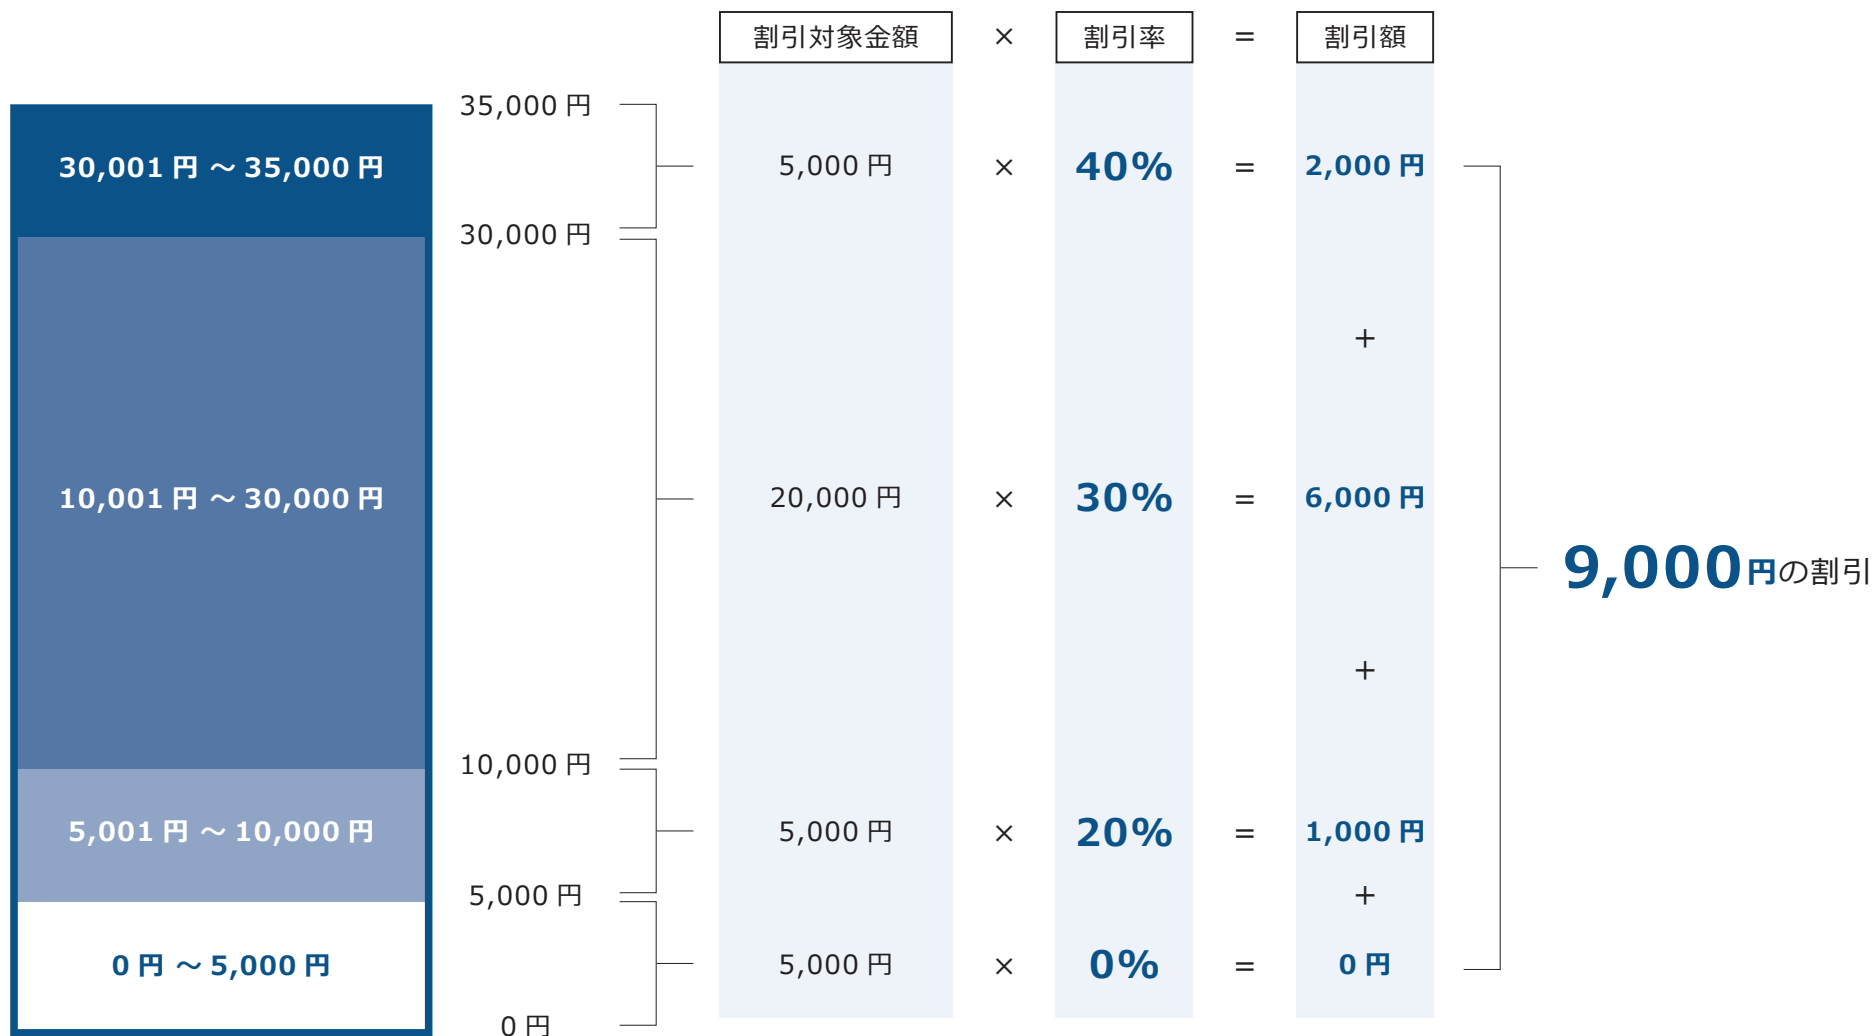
| 割引対象金額 | × | 割引率 | = | 割引額 |
|---|---|---|---|---|
| 5,000 円 | × | 40% | = | 2,000 円 |
| | | | | + |
| 20,000 円 | × | 30% | = | 6,000 円 |
| | | | | + |
| 5,000 円 | × | 20% | = | 1,000 円 |
| | | | | + |
| 5,000 円 | × | 0% | = | 0 円 |

30,001 円 ～ 35,000 円

10,001 円 ～ 30,000 円

5,001 円 ～ 10,000 円

0 円 ～ 5,000 円

35,000 円

30,000 円

10,000 円

5,000 円

0 円

9,000円の割引